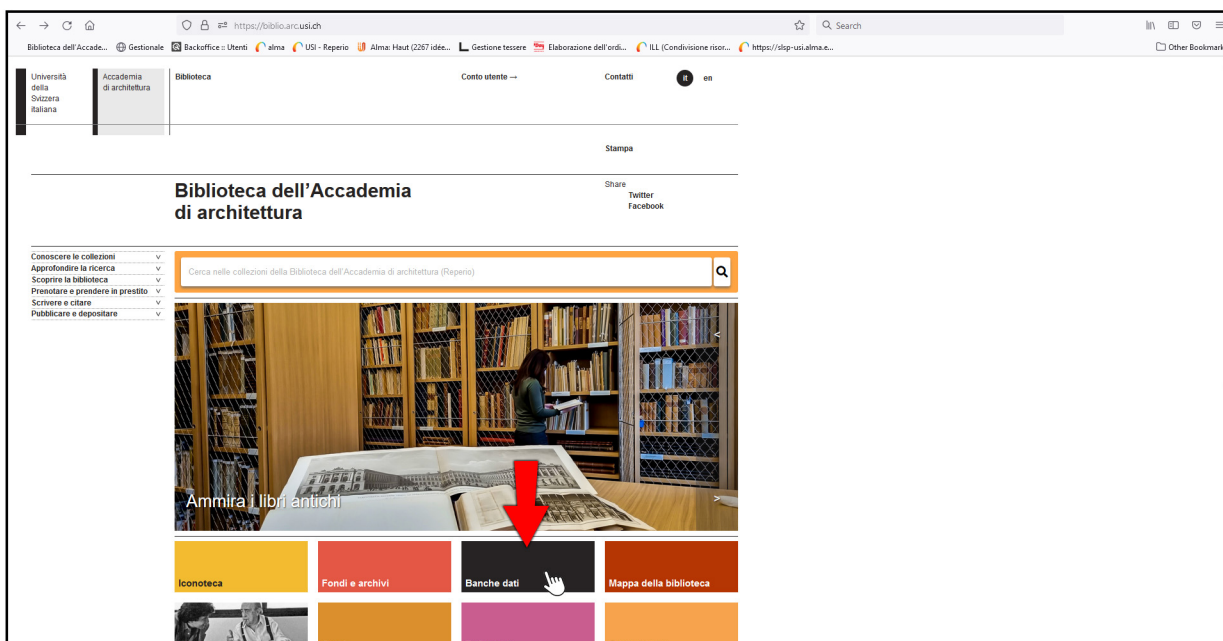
https://biblio.arc.usi.ch

Search

Biblioteca dell'Accade... Gestionale Backoffice :: Utenti alma USI - Reperio Alma: Haut (2267 idée... Gestione tessere Elaborazione dell'ordi... ILL (Condivisione risor... https://slsp-usi.alma.e... Other Bookmarks

Università della Svizzera italiana

Accademia di architettura

Biblioteca

Conto utente →

Contatti

it en

Stampa

Biblioteca dell'Accademia di architettura

Share
Twitter
Facebook

Conoscere le collezioni v
Approfondire la ricerca v
Scoprire la biblioteca v
Prenotare e prendere in prestito v
Scrivere e citare v
Pubblicare e depositare v

Cerca nelle collezioni della Biblioteca dell'Accademia di architettura (Reperio)

Ammira i libri antichi

Iconoteca

Fondi e archivi

Banche dati

Mappa della biblioteca